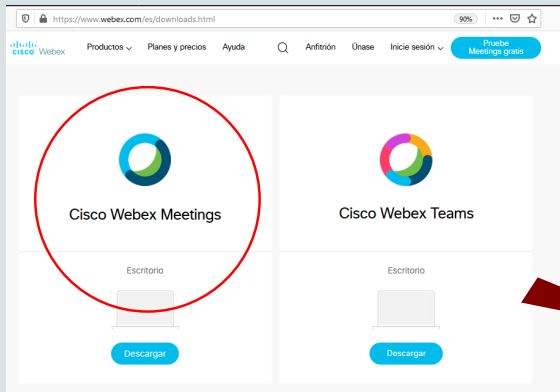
https://www.webex.com/es/downloads.html

90%

cisco Webex

Productos

Planes y precios

Ayuda

Anfitrión

Únase

Inicie sesión

Pruebe Meetings gratis

Cisco Webex Meetings

Escritorio

Descargar

Cisco Webex Teams

Escritorio

Descargar